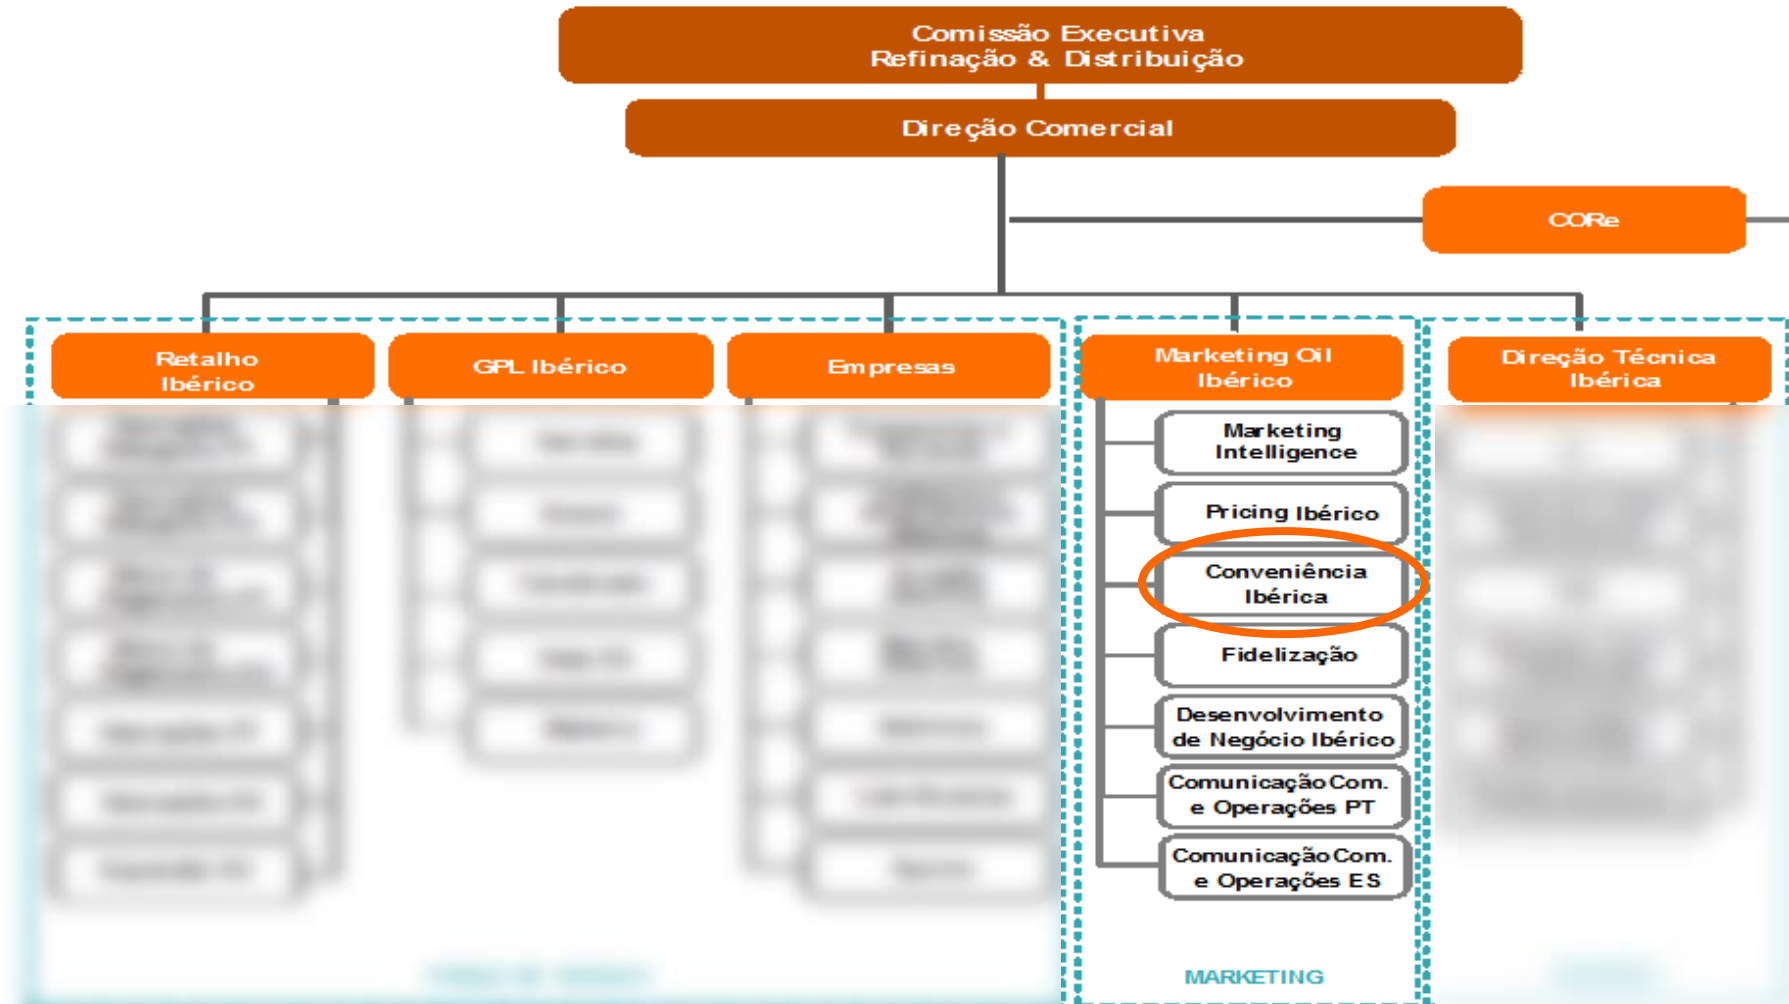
Comissão Executiva
Refinação & Distribuição

Direção Comercial

CORe

Retalho Ibérico

GPL Ibérico

Empresas

Marketing Oil Ibérico

Direção Técnica Ibérica

Marketing Intelligence

Pricing Ibérico

Conveniência Ibérica

Fidelização

Desenvolvimento de Negócio Ibérico

Comunicação Com. e Operações PT

Comunicação Com. e Operações ES

MARKETING